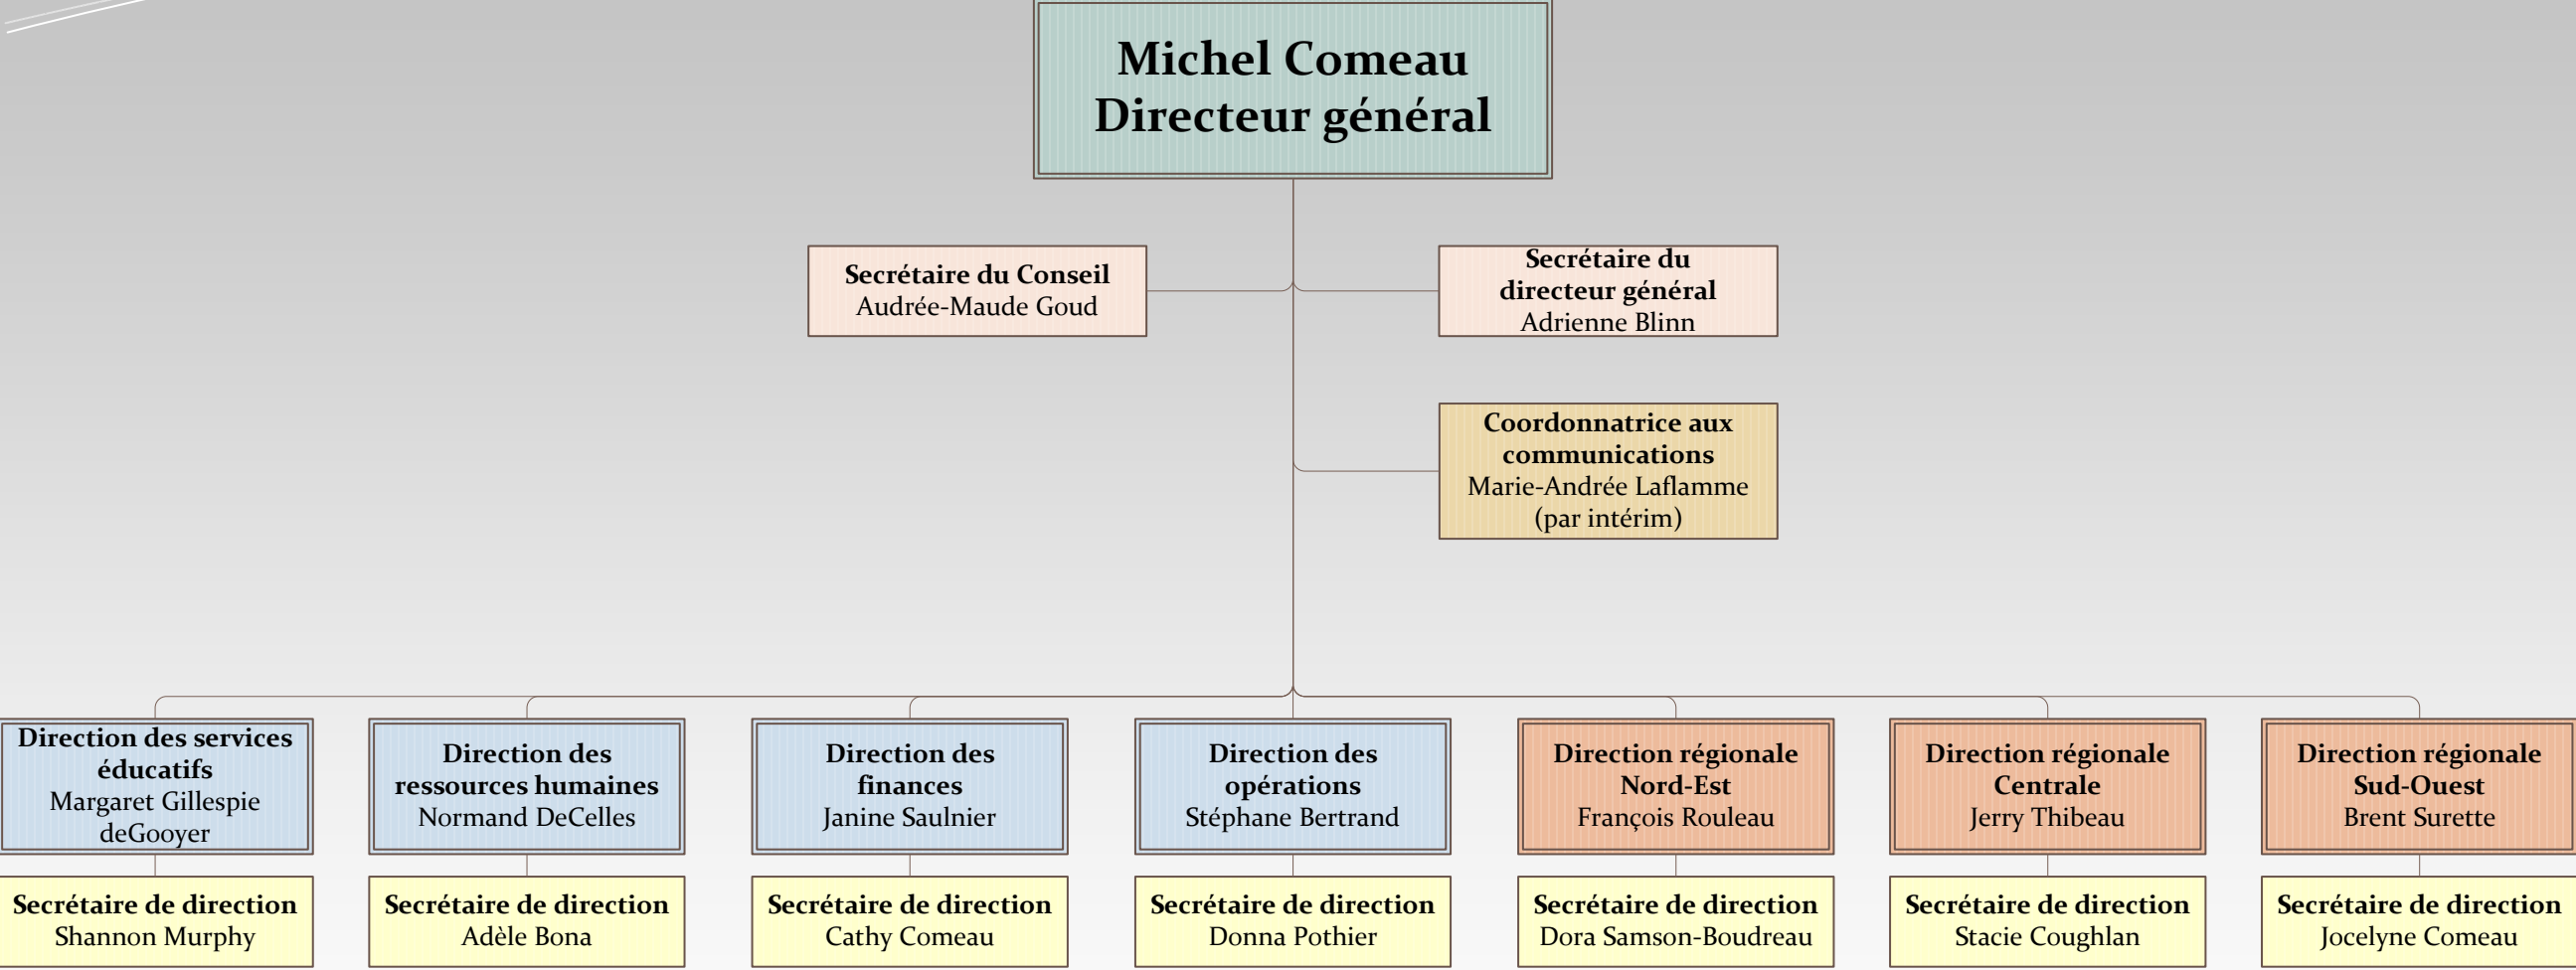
Michel Comeau
Directeur général

Secrétaire du Conseil
Audrée-Maude Goud

Secrétaire du directeur général
Adrienne Blinn

Coordonnatrice aux communications
Marie-Andrée Laflamme
(par intérim)

Direction des services éducatifs
Margaret Gillespie deGooyer

Secrétaire de direction
Shannon Murphy

Direction des ressources humaines
Normand DeCelles

Secrétaire de direction
Adèle Bona

Direction des finances
Janine Saulnier

Secrétaire de direction
Cathy Comeau

Direction des opérations
Stéphane Bertrand

Secrétaire de direction
Donna Pothier

Direction régionale Nord-Est
François Rouleau

Secrétaire de direction
Dora Samson-Boudreau

Direction régionale Centrale
Jerry Thibeau

Secrétaire de direction
Stacie Coughlan

Direction régionale Sud-Ouest
Brent Surette

Secrétaire de direction
Jocelyne Comeau